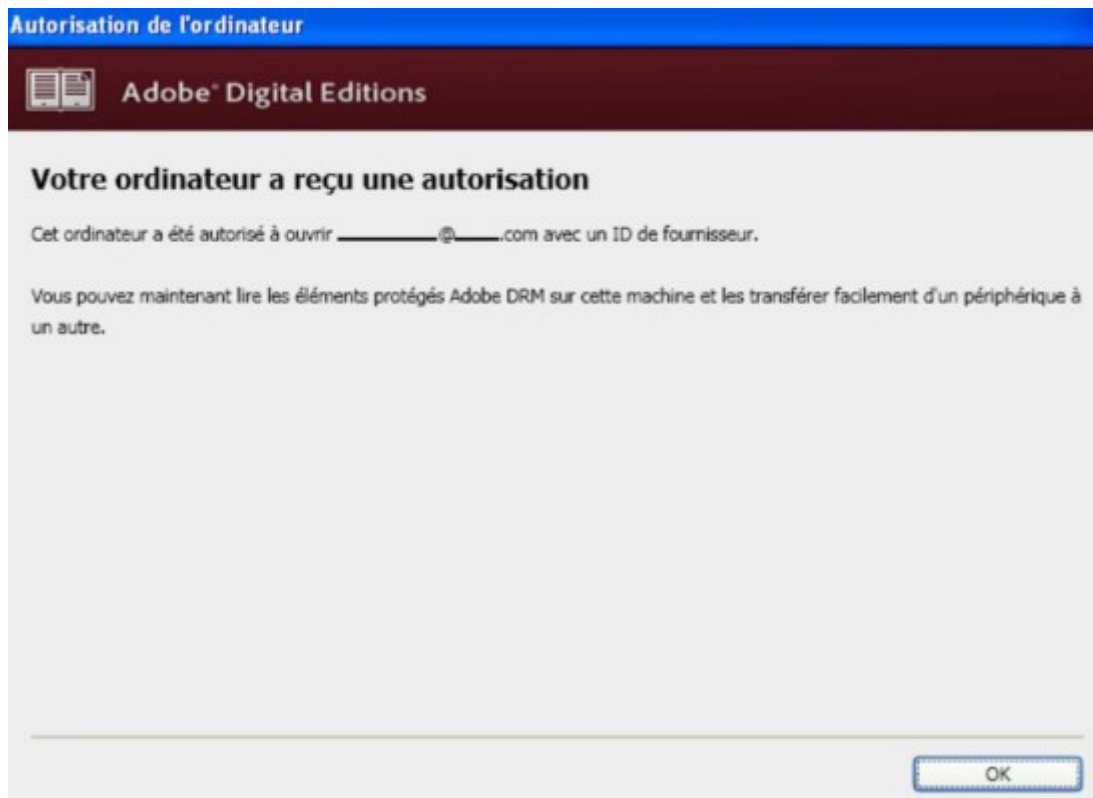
Autorisation de l'ordinateur

Adobe® Digital Editions

Votre ordinateur a reçu une autorisation

Cet ordinateur a été autorisé à ouvrir ________@_____.com avec un ID de fournisseur.

Vous pouvez maintenant lire les éléments protégés Adobe DRM sur cette machine et les transférer facilement d'un périphérique à un autre.

OK